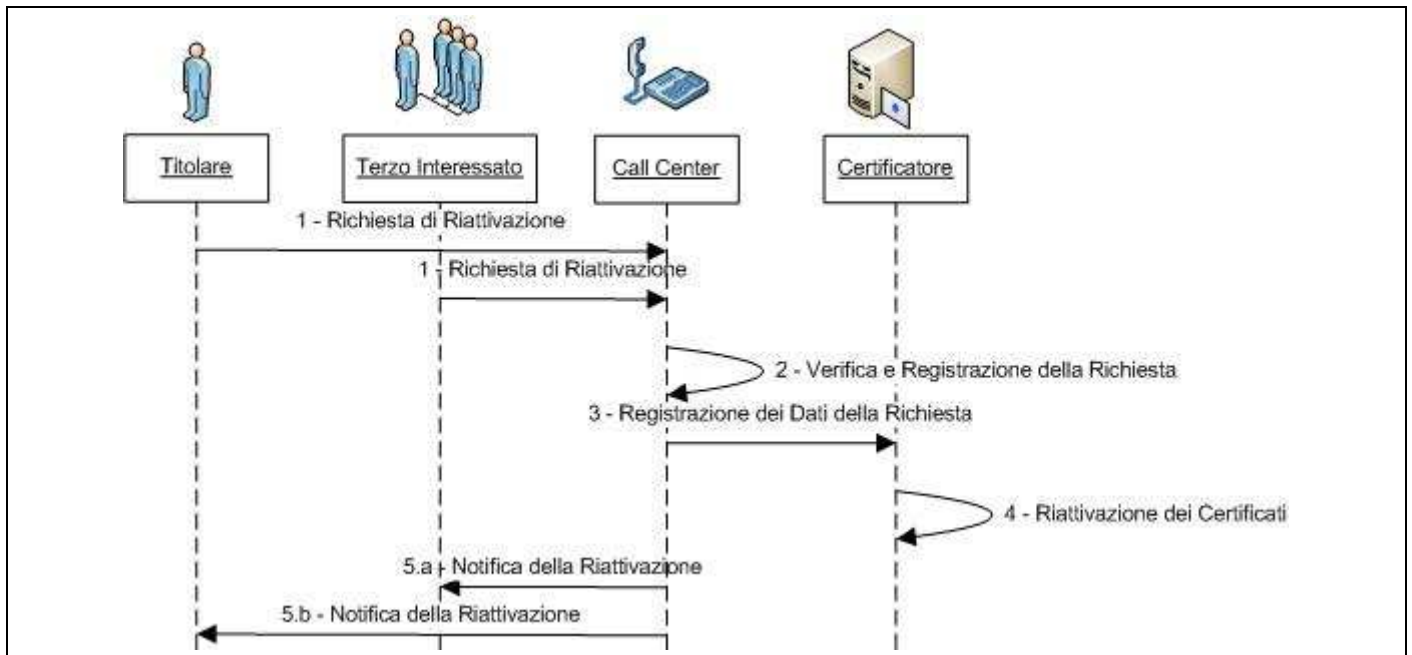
Titolare

Terzo Interessato

Call Center

Certificatore

1 - Richiesta di Riattivazione

1 - Richiesta di Riattivazione

2 - Verifica e Registrazione della Richiesta

3 - Registrazione dei Dati della Richiesta

4 - Riattivazione dei Certificati

5.a - Notifica della Riattivazione

5.b - Notifica della Riattivazione